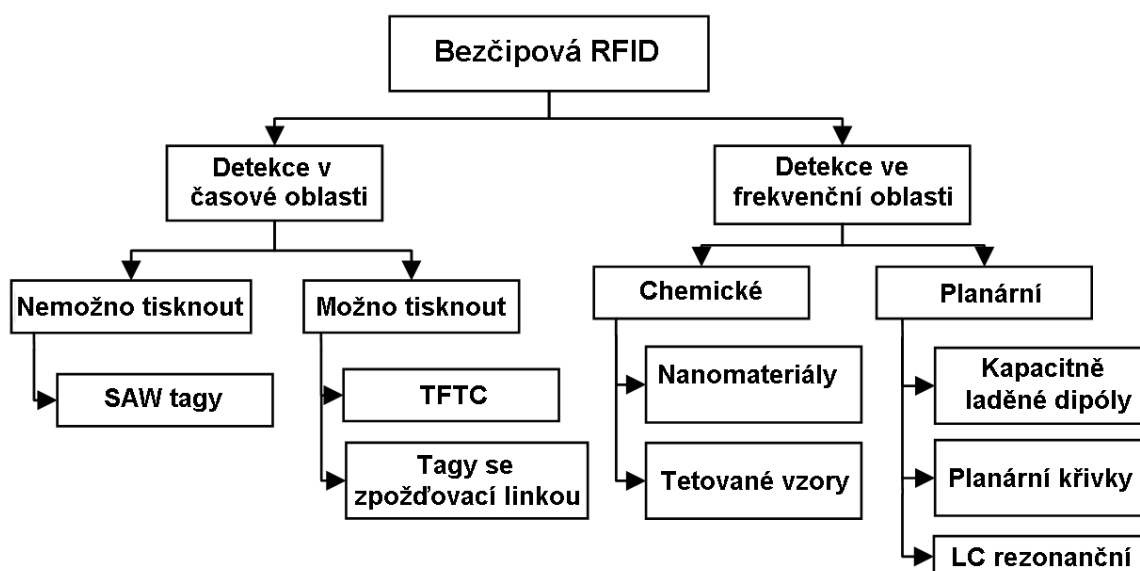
Bezčipová RFID

Detekce v časové oblasti

Detekce ve frekvenční oblasti

Nemožno tisknout

Možno tisknout

Chemické

Planární

SAW tagy

TFTC

Tagy se zpožďovací linkou

Nanomateriály

Tetované vzory

Kapacitně laděné dipóly

Planární křivky

LC rezonanční